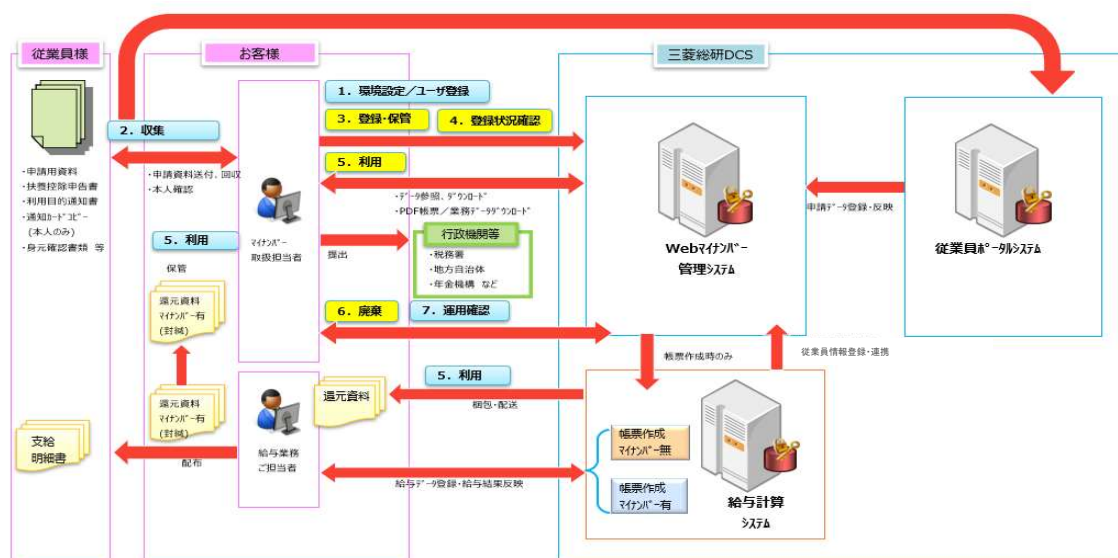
従業員様

お客様

三菱総研DCS

1. 環境設定／ユーザ登録

2. 収集

3. 登録・保管

4. 登録状況確認

5. 利用

・申請用資料
・扶養控除申告書
・利用目的通知書
・通知カードコピー
（本人のみ）
・身元確認書類 等

・申請資料送付、回収
・本人確認

・データ参照、ダウンロード
・PDF帳票／業務データダウンロード

申請データ登録・反映

5. 利用

マイナンバー
取扱担当者

提出

行政機関等

・税務署
・地方自治体
・年金機構 など

Webマイナンバー
管理システム

従業員ポータルシステム

保管

還元資料
マイナンバー有
（封緘）

6. 廃棄

7. 運用確認

帳票作成時のみ

従業員情報登録・連携

5. 利用

還元資料

梱包・配送

還元資料
マイナンバー有
（封緘）

支給
明細書

配布

給与業務
ご担当者

帳票作成
マイナンバー無

帳票作成
マイナンバー有

給与計算
システム

給与データ登録・給与結果反映